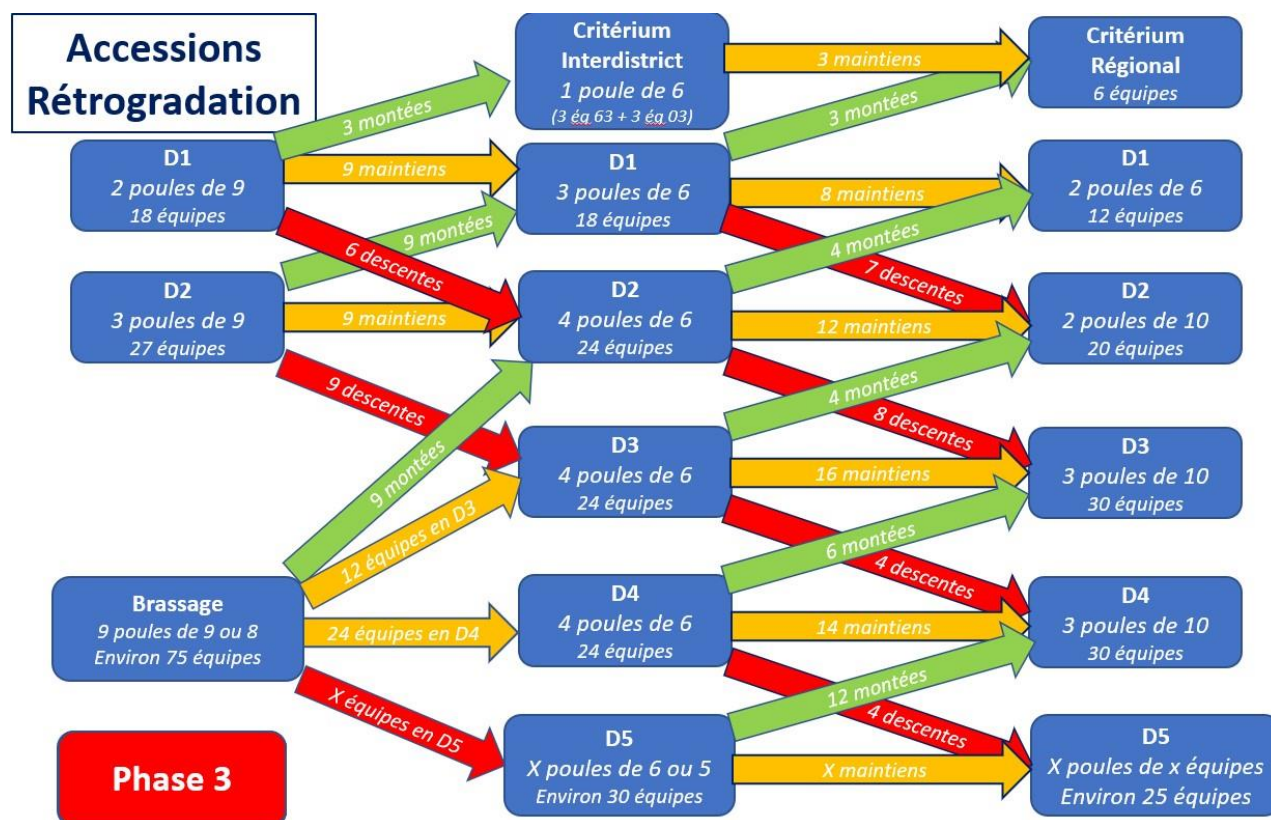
Accessions Rétrogradation

Critérium Interdistrict
1 poule de 6
(3 ég 63 + 3 ég 03)

3 maintiens

Critérium Régional
6 équipes

3 montées

3 montées

D1
2 poules de 9
18 équipes

9 maintiens

D1
3 poules de 6
18 équipes

8 maintiens

D1
2 poules de 6
12 équipes

9 montées

6 descentes

4 montées

7 descentes

D2
3 poules de 9
27 équipes

9 maintiens

D2
4 poules de 6
24 équipes

12 maintiens

D2
2 poules de 10
20 équipes

9 descentes

4 montées

8 descentes

9 montées

D3
4 poules de 6
24 équipes

16 maintiens

D3
3 poules de 10
30 équipes

12 équipes en D3

6 montées

4 descentes

Brassage
9 poules de 9 ou 8
Environ 75 équipes

24 équipes en D4

D4
4 poules de 6
24 équipes

14 maintiens

D4
3 poules de 10
30 équipes

12 montées

4 descentes

X équipes en D5

Phase 3

D5
X poules de 6 ou 5
Environ 30 équipes

X maintiens

D5
X poules de x équipes
Environ 25 équipes